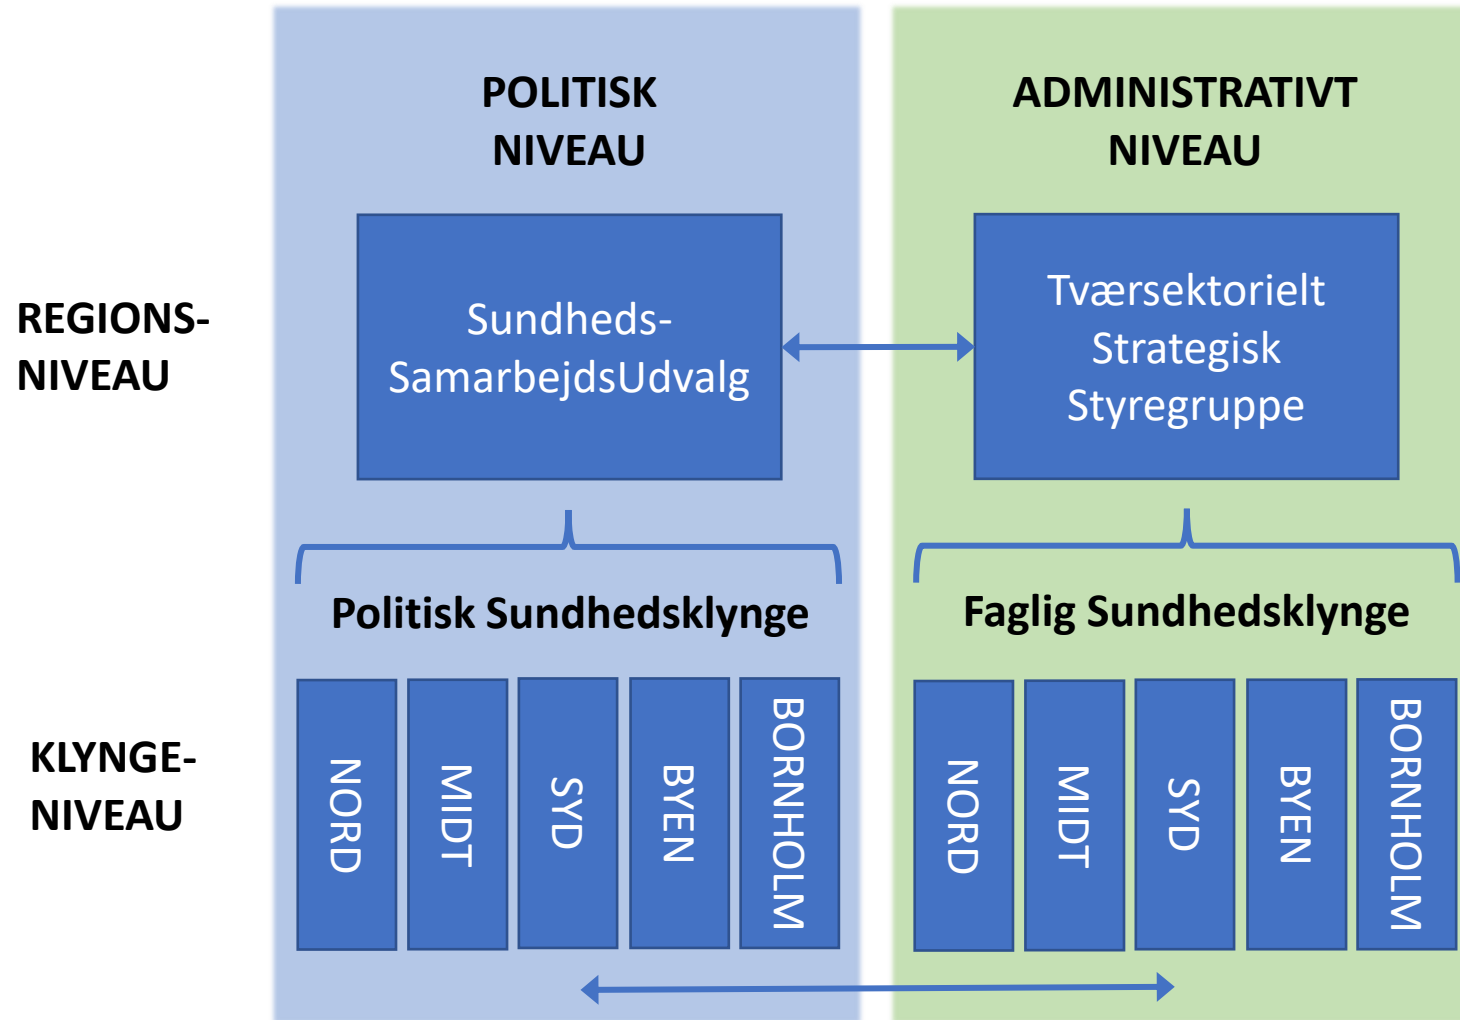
POLITISK NIVEAU

ADMINISTRATIVT NIVEAU

REGIONS-NIVEAU

Sundheds-SamarbejdsUdvalg

Tværsektorielt Strategisk Styregruppe

Politisk Sundhedsklynge

Faglig Sundhedsklynge

KLYNGE-NIVEAU

NORD

MIDT

SYD

BYEN

BORNHOLM

NORD

MIDT

SYD

BYEN

BORNHOLM